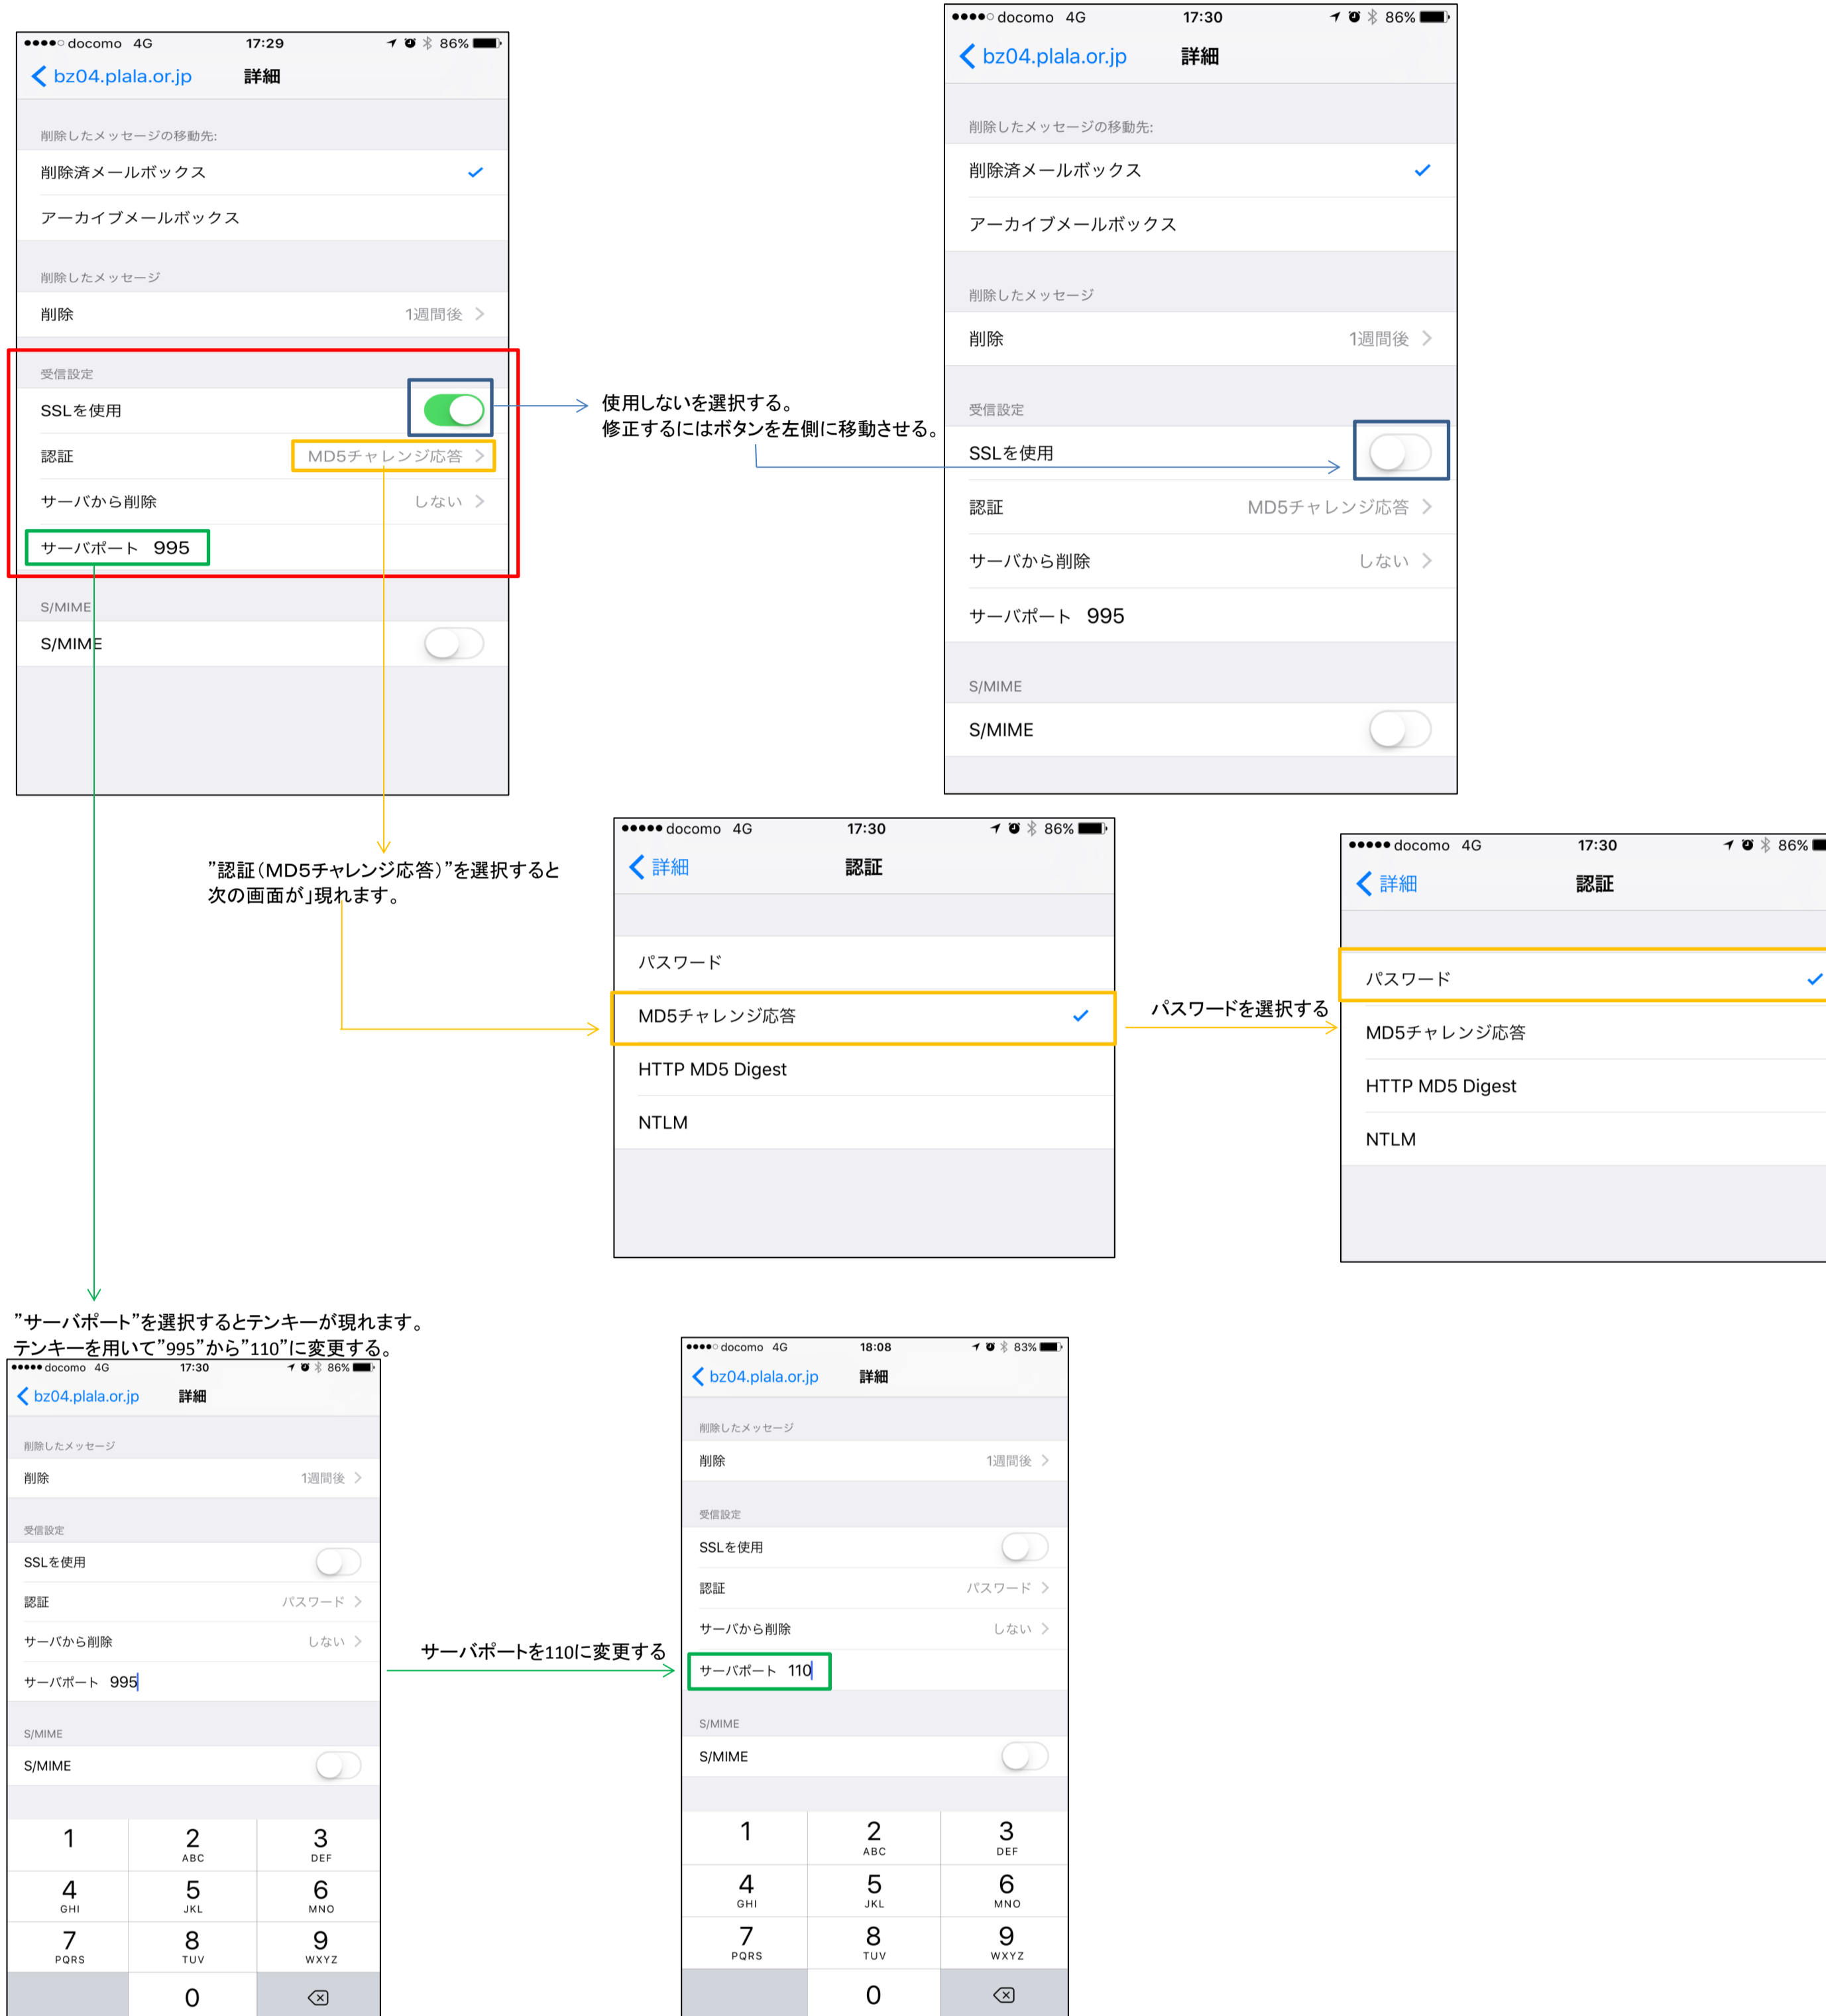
●●●●○ docomo 4G 17:29 86%
bz04.plala.or.jp 詳細

削除したメッセージの移動先:
削除済メールボックス
アーカイブメールボックス

削除したメッセージ
削除 1週間後

受信設定
SSLを使用
認証 MD5チャレンジ応答
サーバから削除 しない
サーバポート 995

S/MIME
S/MIME

使用しないを選択する。
修正するにはボタンを左側に移動させる。

●●●●○ docomo 4G 17:30 86%
bz04.plala.or.jp 詳細

削除したメッセージの移動先:
削除済メールボックス
アーカイブメールボックス

削除したメッセージ
削除 1週間後

受信設定
SSLを使用
認証 MD5チャレンジ応答
サーバから削除 しない
サーバポート 995

S/MIME
S/MIME

”認証（MD5チャレンジ応答）”を選択すると次の画面が」現れます。

●●●●● docomo 4G 17:30 86%
詳細 認証

パスワード
MD5チャレンジ応答
HTTP MD5 Digest
NTLM

パスワードを選択する

●●●●● docomo 4G 17:30 86%
詳細 認証

パスワード
MD5チャレンジ応答
HTTP MD5 Digest
NTLM

”サーバポート”を選択するとテンキーが現れます。
テンキーを用いて”995”から”110”に変更する。

●●●●● docomo 4G 17:30 86%
bz04.plala.or.jp 詳細

削除したメッセージ
削除 1週間後

受信設定
SSLを使用
認証 パスワード
サーバから削除 しない
サーバポート 995

S/MIME
S/MIME

1
2 ABC
3 DEF
4 GHI
5 JKL
6 MNO
7 PQRS
8 TUV
9 WXYZ
0

サーバポートを110に変更する

●●●●○ docomo 4G 18:08 83%
bz04.plala.or.jp 詳細

削除したメッセージ
削除 1週間後

受信設定
SSLを使用
認証 パスワード
サーバから削除 しない
サーバポート 110

S/MIME
S/MIME

1
2 ABC
3 DEF
4 GHI
5 JKL
6 MNO
7 PQRS
8 TUV
9 WXYZ
0